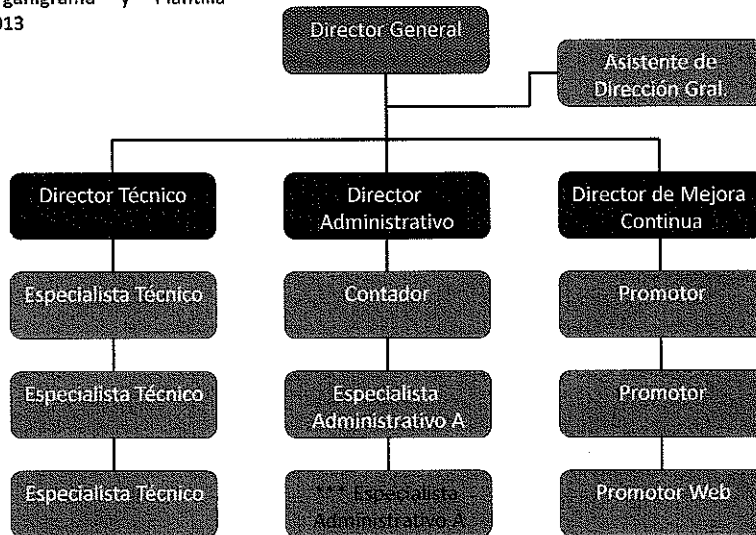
ganigrama y Plantilla
013

Director General

Asistente de Dirección Gral.

Director Técnico

Director Administrativo

Director de Mejora Continua

Especialista Técnico

Contador

Promotor

Especialista Técnico

Especialista Administrativo A

Promotor

Especialista Técnico

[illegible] Especialista Administrativo A

Promotor Web